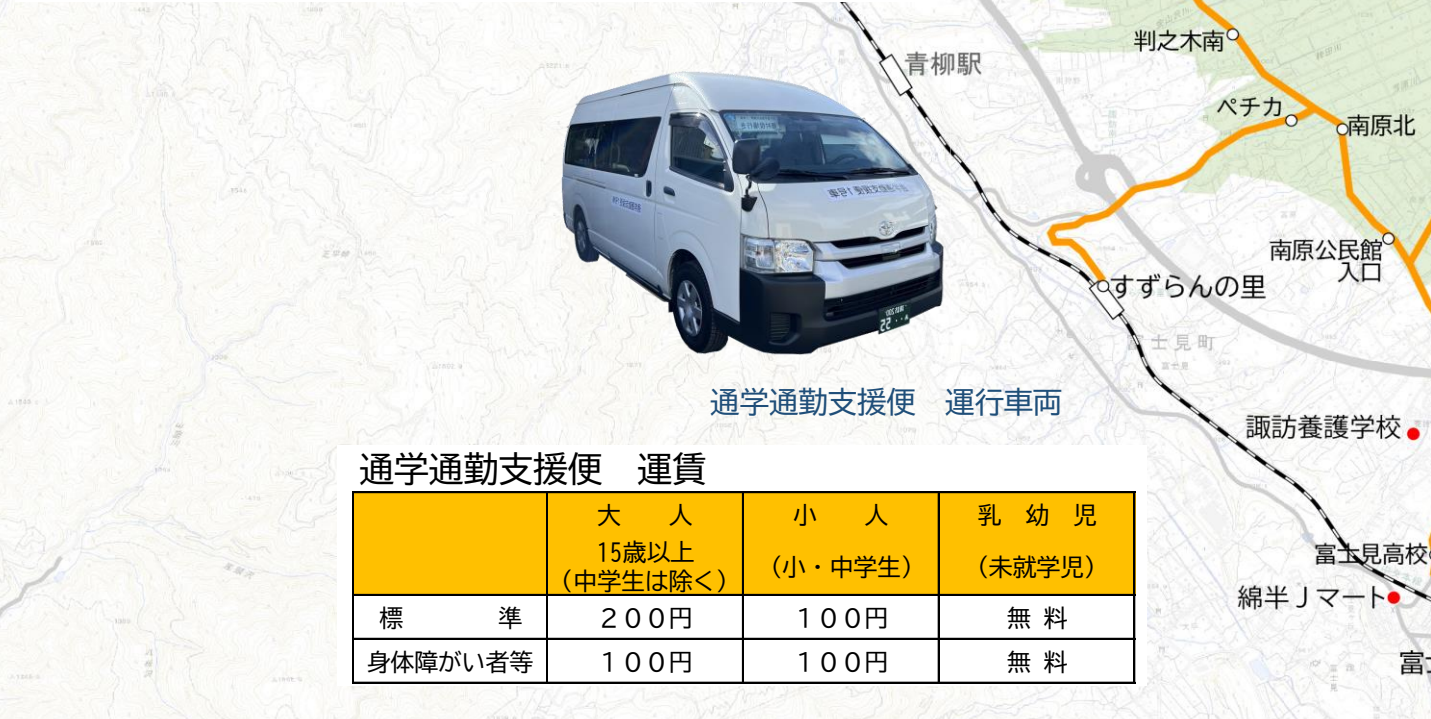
青柳駅

判之木南

ペチカ

南原北

南原公民館入口

すずらんの里

富士見町

通学通勤支援便　運行車両

諏訪養護学校

富士見高校

綿半Ｊマート

富士

通学通勤支援便　運賃

| | 大　人 15歳以上（中学生は除く） | 小　人（小・中学生） | 乳 幼 児（未就学児） |
|---|---|---|---|
| 標　　準 | ２００円 | １００円 | 無 料 |
| 身体障がい者等 | １００円 | １００円 | 無 料 |